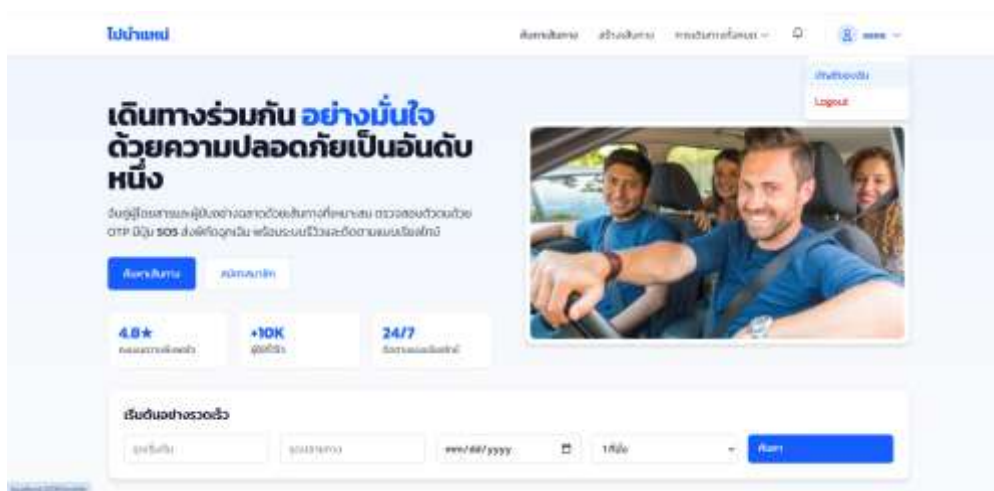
ไปบ้านแม่

ค้นหาเส้นทาง สร้างเส้นทาง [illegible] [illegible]

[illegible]

Logout

เดินทางร่วมกัน อย่างมั่นใจ ด้วยความปลอดภัยเป็นอันดับหนึ่ง

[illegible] OTP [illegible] SOS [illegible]

ค้นหาเส้นทาง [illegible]

4.8★ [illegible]

+10K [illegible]

24/7 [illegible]

เริ่มต้นอย่างรวดเร็ว

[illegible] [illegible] mm/dd/yyyy 1 ที่นั่ง ค้นหา